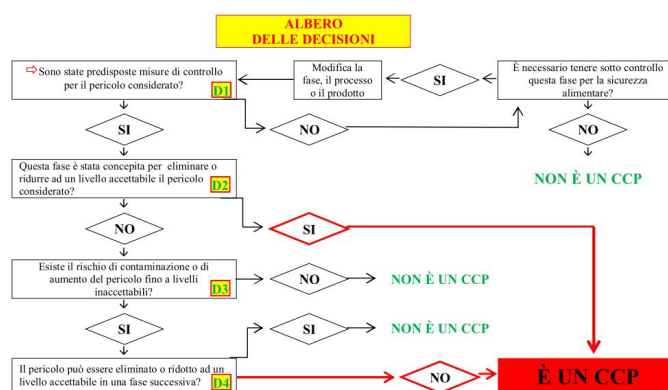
ALBERO
DELLE DECISIONI

⇨ Sono state predisposte misure di controllo per il pericolo considerato? D1

Modifica la fase, il processo o il prodotto

SI

È necessario tenere sotto controllo questa fase per la sicurezza alimentare?

SI

NO

NO

Questa fase è stata concepita per eliminare o ridurre ad un livello accettabile il pericolo considerato? D2

NON È UN CCP

NO

SI

Esiste il rischio di contaminazione o di aumento del pericolo fino a livelli inaccettabili? D3

NO

NON È UN CCP

SI

SI

NON È UN CCP

Il pericolo può essere eliminato o ridotto ad un livello accettabile in una fase successiva? D4

NO

È UN CCP